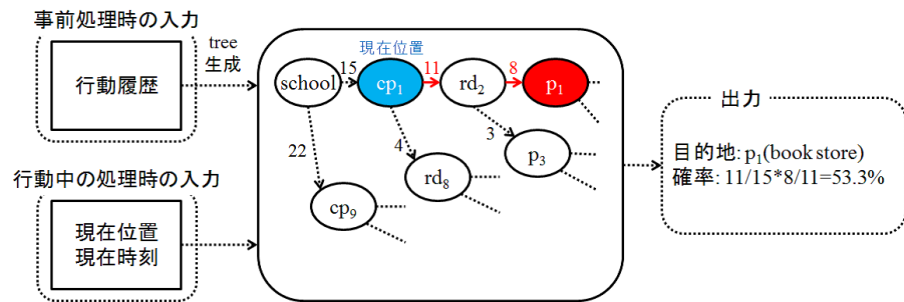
事前処理時の入力

行動履歴

tree
生成

現在位置

school
15
$cp_1$
11
$rd_2$
8
$p_1$

22
4
3
$p_3$
$rd_8$
$cp_9$

行動中の処理時の入力

現在位置
現在時刻

出力

目的地: $p_1$(book store)
確率: 11/15*8/11=53.3%